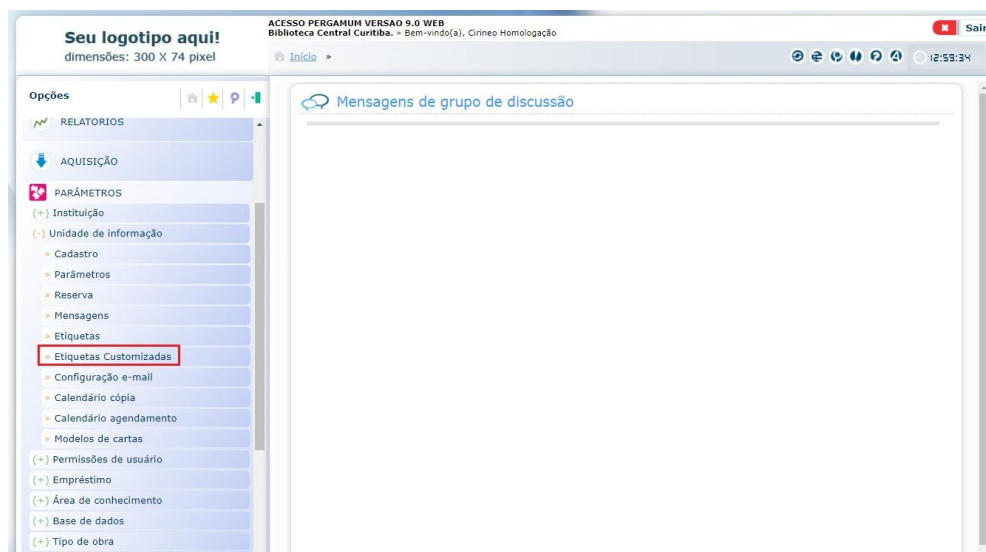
Seu logotipo aqui!
dimensões: 300 X 74 pixel

ACESSO PERGAMUM VERSAO 9.0 WEB
Biblioteca Central Curitiba. » Bem-vindo(a), Cirineo Homologação

Sair

Início »

12:55:34

Opções

RELATORIOS

AQUISIÇÃO

PARÂMETROS

(+) Instituição

(-) Unidade de informação

» Cadastro

» Parâmetros

» Reserva

» Mensagens

» Etiquetas

» Etiquetas Customizadas

» Configuração e-mail

» Calendário cópia

» Calendário agendamento

» Modelos de cartas

(+) Permissões de usuário

(+) Empréstimo

(+) Área de conhecimento

(+) Base de dados

(+) Tipo de obra

Mensagens de grupo de discussão